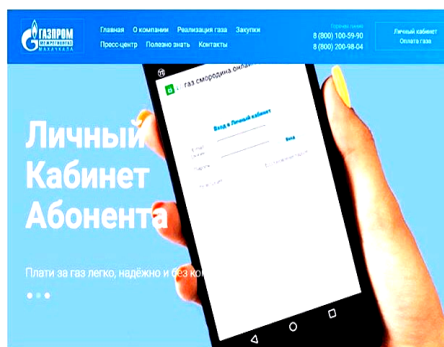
ГАЗПРОМ МЕЖРЕГИОНГАЗ МАХАЧКАЛА

Главная О компании Реализация газа Закупки
Пресс-центр Полезно знать Контакты

Горячая линия
8 (800) 100-59-90
8 (800) 200-98-04

Личный кабинет
Оплата газа

газ смородина онлайн

Вход в Личный кабинет

Вход

Личный
Кабинет
Абонента

Плати за газ легко, надёжно и без ко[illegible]